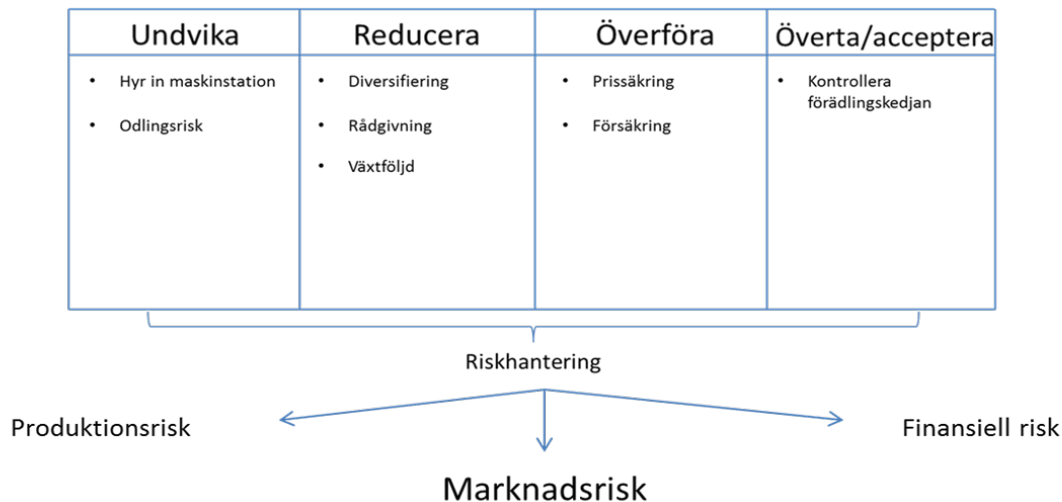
| Undvika | Reducera | Överföra | Överta/acceptera |
|---|---|---|---|
| • Hyr in maskinstation<br>• Odlingsrisk | • Diversifiering<br>• Rådgivning<br>• Växtföljd | • Prissäkring<br>• Försäkring | • Kontrollera förädlingskedjan |

Riskhantering

Produktionsrisk

Finansiell risk

Marknadsrisk